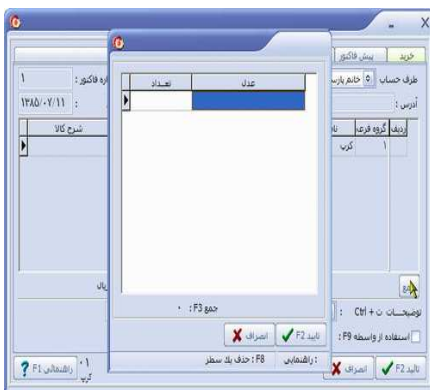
X
خرید
پیش فاکتور
طرف حساب
خانم پارس
اره فاکتور :
۱
آدرس :
۱۳۸۵/۰۷/۱۱
ردیف
گروه فرعی
نا
شرح کالا
۱
کرب
عدل
تعداد
جمع F3 :
۰
یال
توضیحات ت + Ctrl
تایید F2
انصراف
استفاده از واسطه F9 :
راهنمایی :
F8 : حذف یک سطر
تایید F2
انصراف
۰۱
کرپ
راهنمایی F1